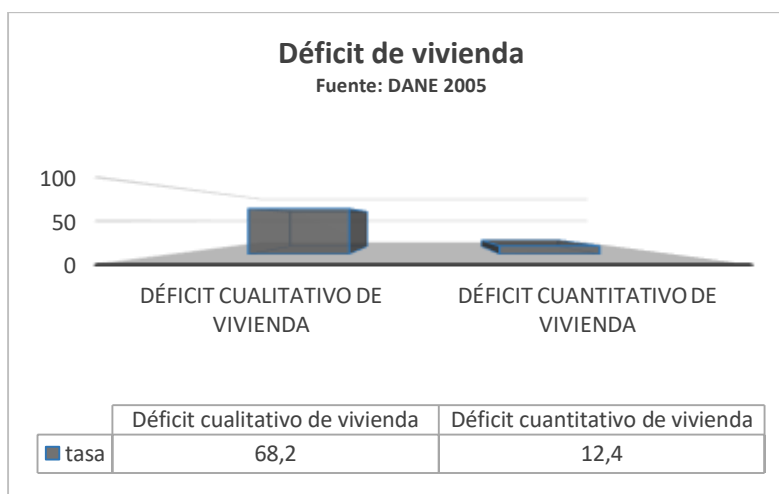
Déficit de vivienda
Fuente: DANE 2005

100
50
0

DÉFICIT CUALITATIVO DE VIVIENDA
DÉFICIT CUANTITATIVO DE VIVIENDA

| | Déficit cualitativo de vivienda | Déficit cuantitativo de vivienda |
|---|---|---|
| tasa | 68,2 | 12,4 |